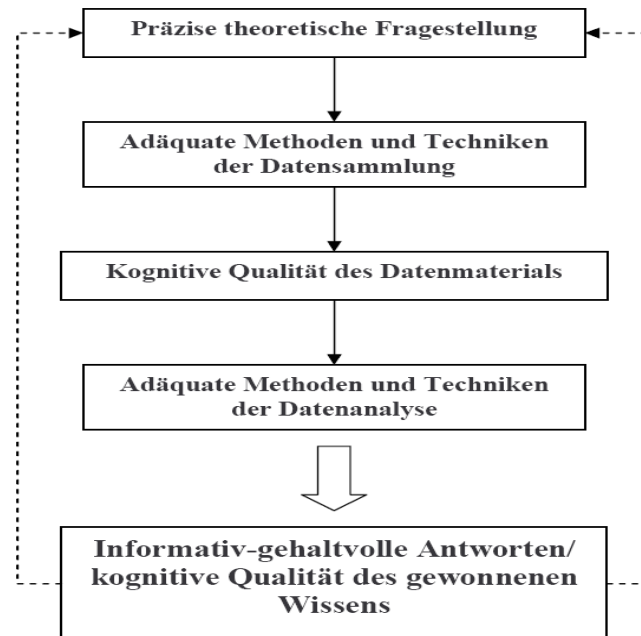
Präzise theoretische Fragestellung

Adäquate Methoden und Techniken der Datensammlung

Kognitive Qualität des Datenmaterials

Adäquate Methoden und Techniken der Datenanalyse

Informativ-gehaltvolle Antworten/ kognitive Qualität des gewonnenen Wissens